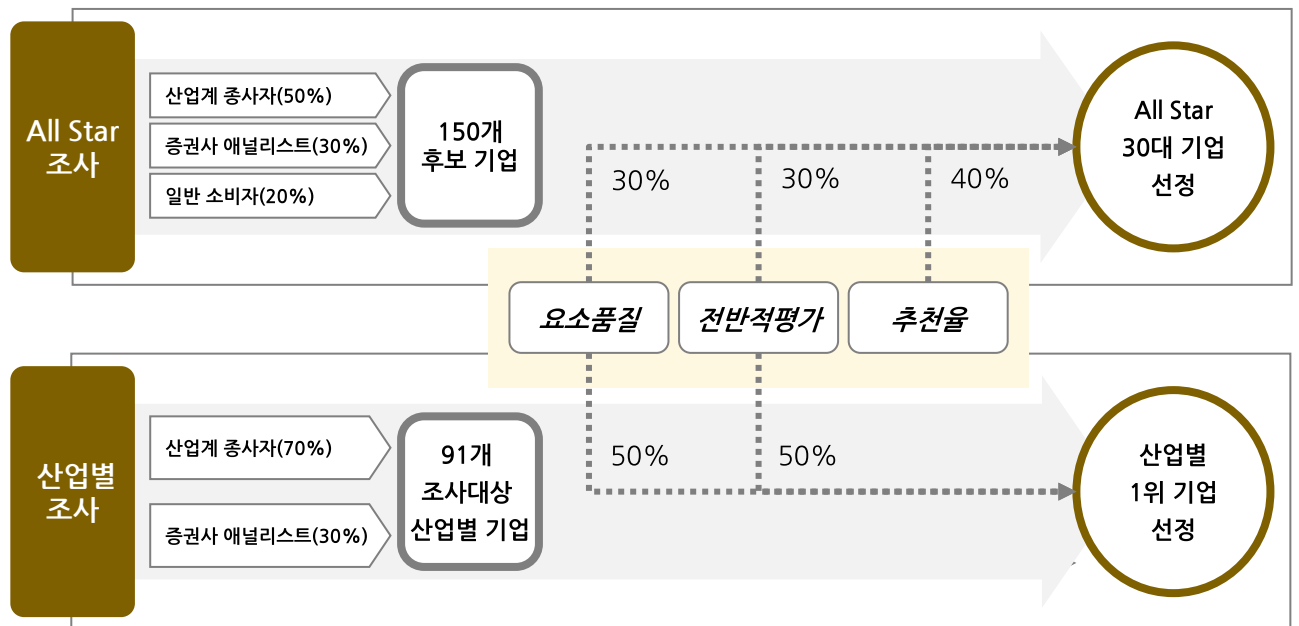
All Star 조사

산업계 종사자(50%)
증권사 애널리스트(30%)
일반 소비자(20%)

150개 후보 기업

30%
30%
40%

All Star 30대 기업 선정

요소품질
전반적평가
추천율

산업별 조사

산업계 종사자(70%)
증권사 애널리스트(30%)

91개 조사대상 산업별 기업

50%
50%

산업별 1위 기업 선정